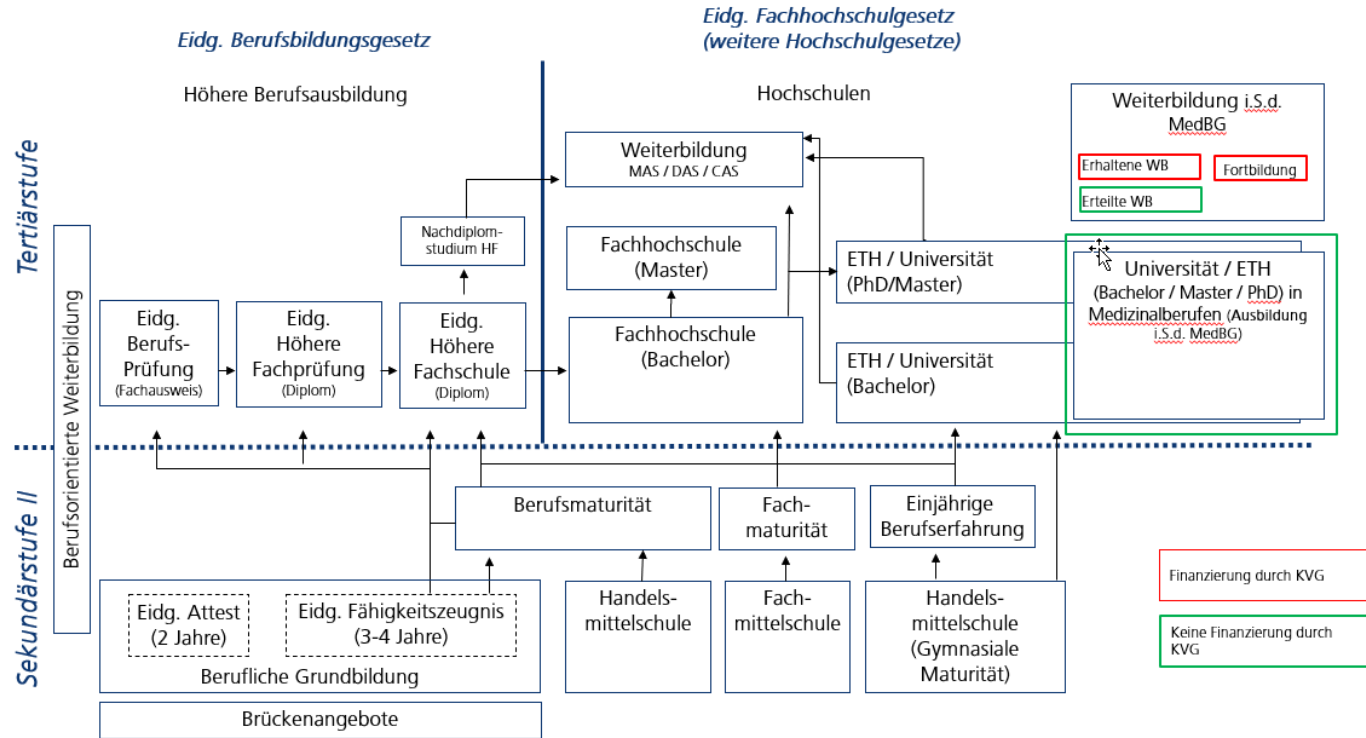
Eidg. Berufsbildungsgesetz

Eidg. Fachhochschulgesetz (weitere Hochschulgesetze)

Tertiärstufe

Höhere Berufsausbildung

Hochschulen

Weiterbildung i.S.d. MedBG

Erhaltene WB

Fortbildung

Erteilte WB

Weiterbildung MAS / DAS / CAS

Nachdiplomstudium HF

Fachhochschule (Master)

ETH / Universität (PhD/Master)

Universität / ETH (Bachelor / Master / PhD) in Medizinalberufen (Ausbildung i.S.d. MedBG)

Berufsorientierte Weiterbildung

Eidg. Berufs-Prüfung (Fachausweis)

Eidg. Höhere Fachprüfung (Diplom)

Eidg. Höhere Fachschule (Diplom)

Fachhochschule (Bachelor)

ETH / Universität (Bachelor)

Sekundärstufe II

Berufsmaturität

Fachmaturität

Einjährige Berufserfahrung

Eidg. Attest (2 Jahre)

Eidg. Fähigkeitszeugnis (3-4 Jahre)

Berufliche Grundbildung

Handelsmittelschule

Fachmittelschule

Handelsmittelschule (Gymnasiale Maturität)

Finanzierung durch KVG

Keine Finanzierung durch KVG

Brückenangebote